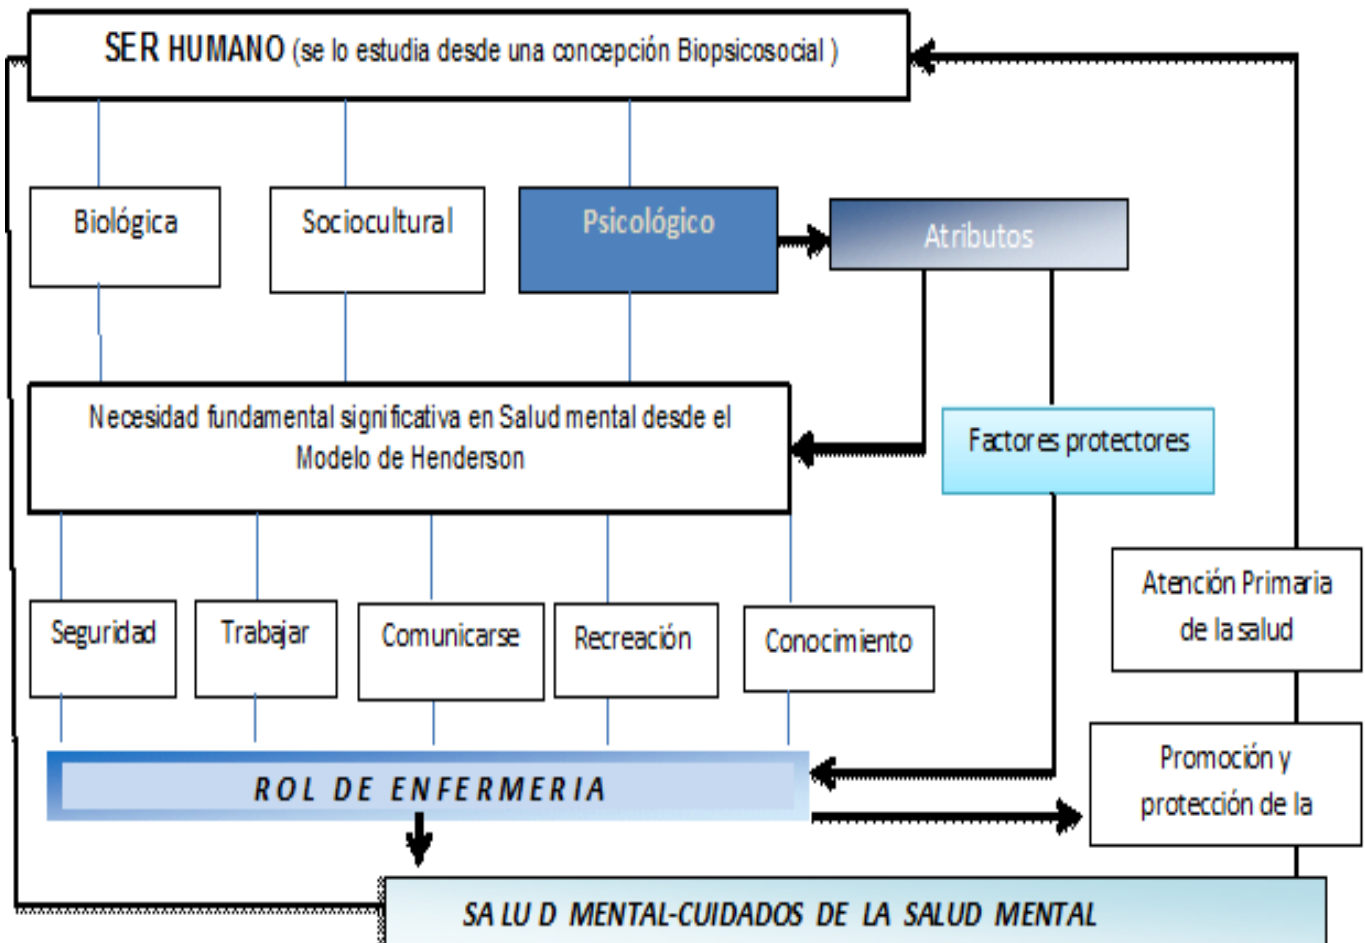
SER HUMANO (se lo estudia desde una concepción Biopsicosocial )

Biológica

Sociocultural

Psicológico

Atributos

Necesidad fundamental significativa en Salud mental desde el Modelo de Henderson

Factores protectores

Seguridad

Trabajar

Comunicarse

Recreación

Conocimiento

Atención Primaria de la salud

Promoción y protección de la

ROL DE ENFERMERIA

SALUD MENTAL-CUIDADOS DE LA SALUD MENTAL